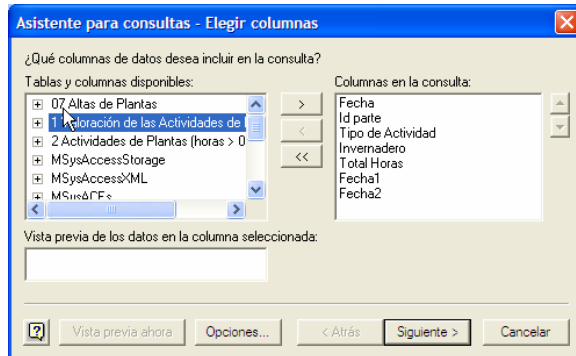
Asistente para consultas - Elegir columnas

¿Qué columnas de datos desea incluir en la consulta?

Tablas y columnas disponibles:

07 Altas de Plantas
1 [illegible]loración de las Actividades de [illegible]
2 Actividades de Plantas (horas > 0
MSysAccessStorage
MSysAccessXML
MSysACEs

>
<
<<

Columnas en la consulta:

Fecha
Id parte
Tipo de Actividad
Invernadero
Total Horas
Fecha1
Fecha2

Vista previa de los datos en la columna seleccionada:

Vista previa ahora
Opciones...
< Atrás
Siguiente >
Cancelar